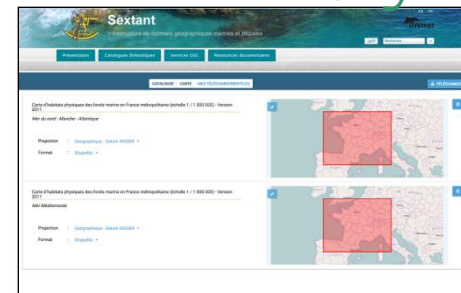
Sextant

Infrastructure de données géographiques marines et littorales

Présentation Catalogues thématiques Services OGC Ressources documentaires

CATALOGUE CARTE MES TÉLÉCHARGEMENTS (2)

TÉLÉCHARGER

Carte d'habitats physiques des fonds marins en France métropolitaine (échelle 1 / 1 000 000) - Version 2011

Mer du nord - Manche - Atlantique

Projection : Géographique - Datum WGS84

Format : Shapefile

Carte d'habitats physiques des fonds marins en France métropolitaine (échelle 1 / 1 000 000) - Version 2011

Mer Méditerranée

Projection : Géographique - Datum WGS84

Format : Shapefile